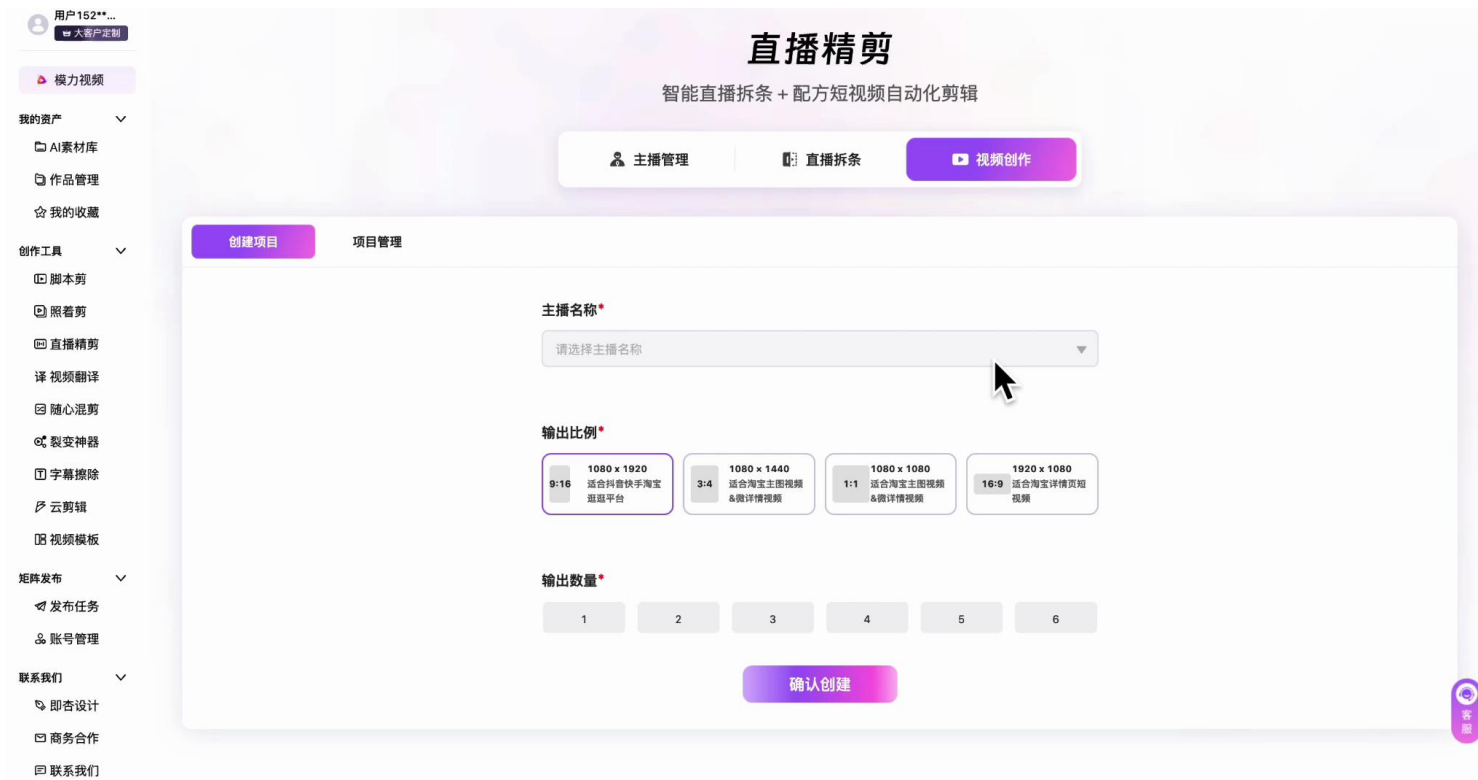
用户152**...
大客户定制

模力视频

我的资产
AI素材库
作品管理
我的收藏

创作工具
脚本剪
照着剪
直播精剪
视频翻译
随心混剪
裂变神器
字幕擦除
云剪辑
视频模板

矩阵发布
发布任务
账号管理

联系我们
即杏设计
商务合作
联系我们

直播精剪
智能直播拆条 + 配方短视频自动化剪辑

主播管理
直播拆条
视频创作

创建项目
项目管理

主播名称*
请选择主播名称

输出比例*
9:16 1080 x 1920 适合抖音快手淘宝逛逛平台
3:4 1080 x 1440 适合淘宝主图视频&微详情视频
1:1 1080 x 1080 适合淘宝主图视频&微详情视频
16:9 1920 x 1080 适合淘宝详情页短视频

输出数量*
1
2
3
4
5
6

确认创建

客服